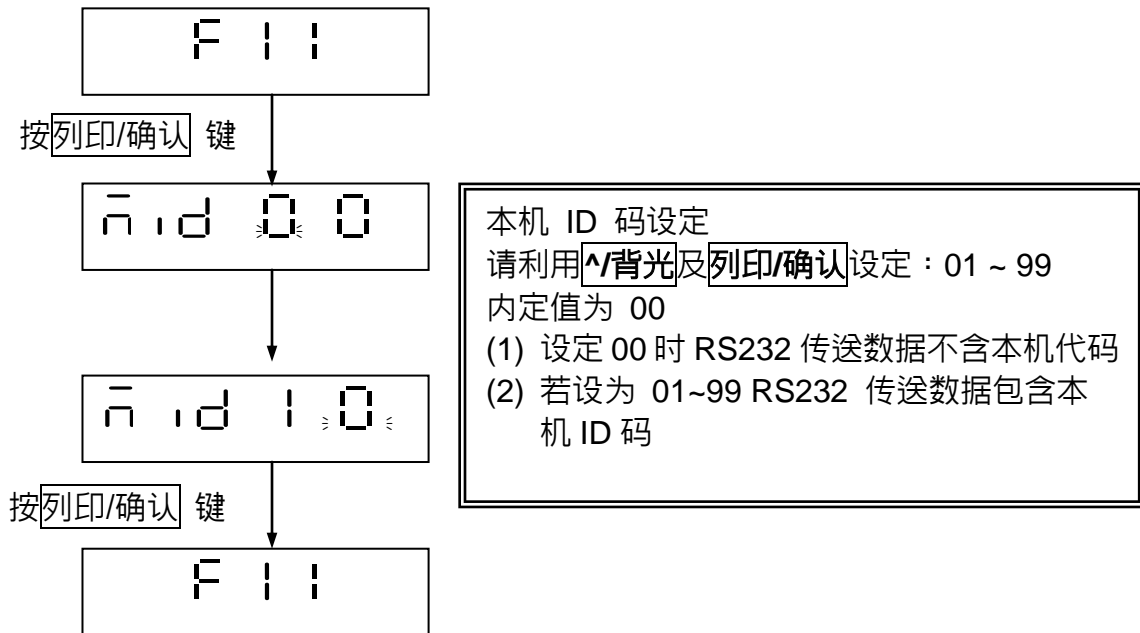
F 1 1

按列印/确认 键

mid 0 0

本机 ID 码设定
请利用^/背光及列印/确认设定：01 ~ 99
内定值为 00
(1) 设定 00 时 RS232 传送数据不含本机代码
(2) 若设为 01~99 RS232 传送数据包含本机 ID 码

mid 1 0

按列印/确认 键

F 1 1